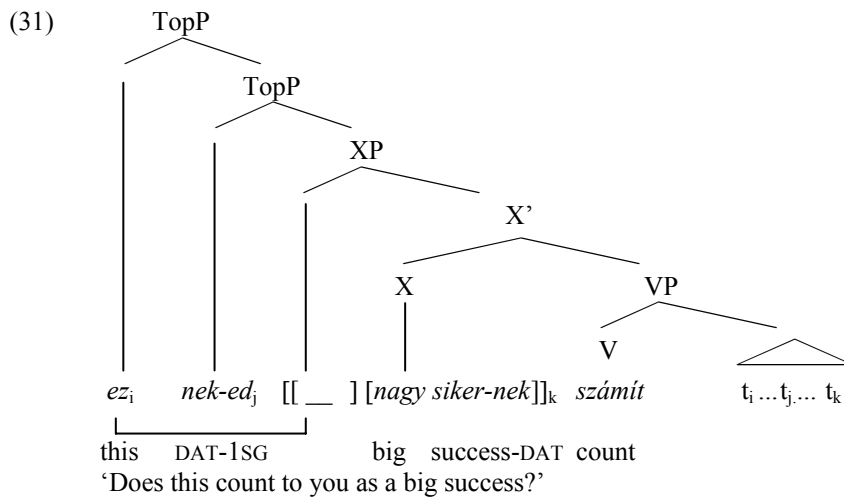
(31) TopP

TopP

XP

X'

X VP

V

$ez_i$ $nek\text{-}ed_j$ [[ __ ] [nagy siker-nek]]$_k$ számít $t_i \ldots t_j \ldots t_k$

this DAT-1SG big success-DAT count

'Does this count to you as a big success?'